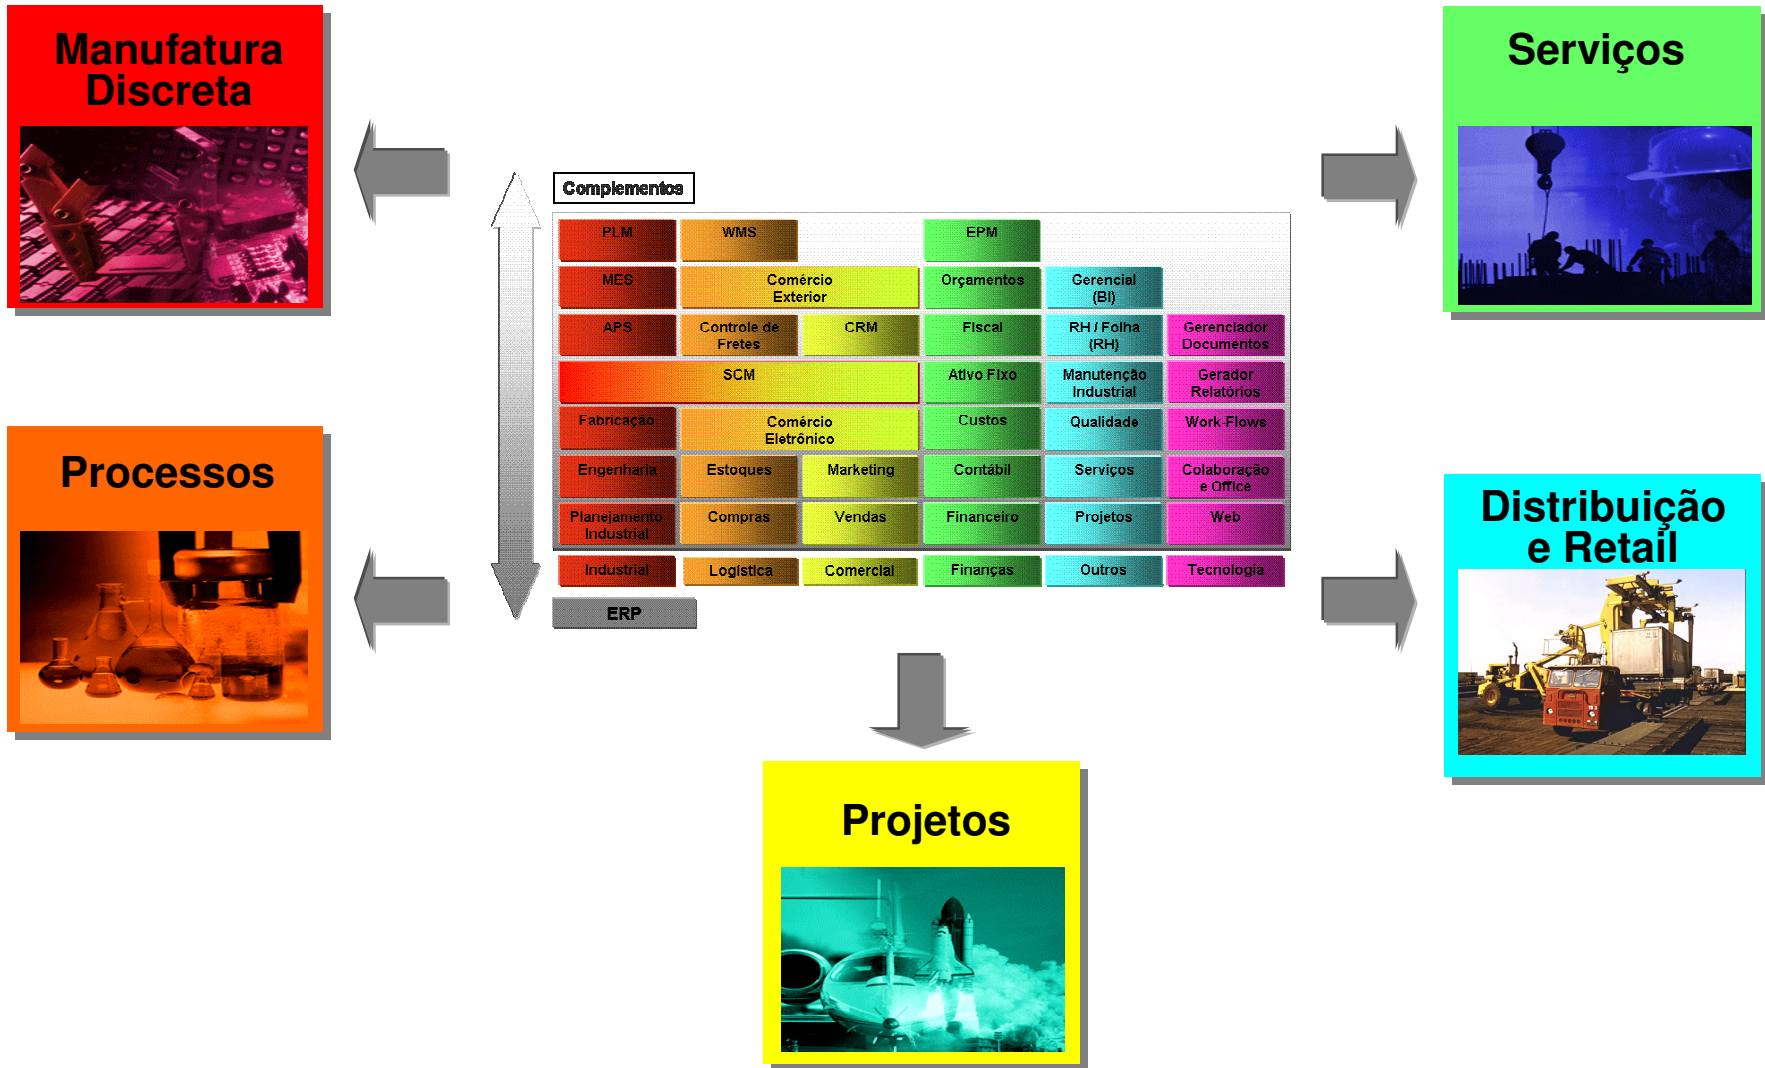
Manufatura Discreta

Serviços

Complementos

| PLM | WMS | | EPM | | |
|---|---|---|---|---|---|
| MES | Comércio Exterior | | Orçamentos | Gerencial (BI) | |
| APS | Controle de Fretes | CRM | Fiscal | RH / Folha (RH) | Gerenciador Documentos |
| SCM | | | Ativo Fixo | Manutenção Industrial | Gerador Relatórios |
| Fabricação | Comércio Eletrônico | | Custos | Qualidade | Work-Flows |
| Engenharia | Estoques | Marketing | Contábil | Serviços | Colaboração e Office |
| Planejamento Industrial | Compras | Vendas | Financeiro | Projetos | Web |
| Industrial | Logística | Comercial | Finanças | Outros | Tecnologia |

ERP

Processos

Distribuição e Retail

Projetos